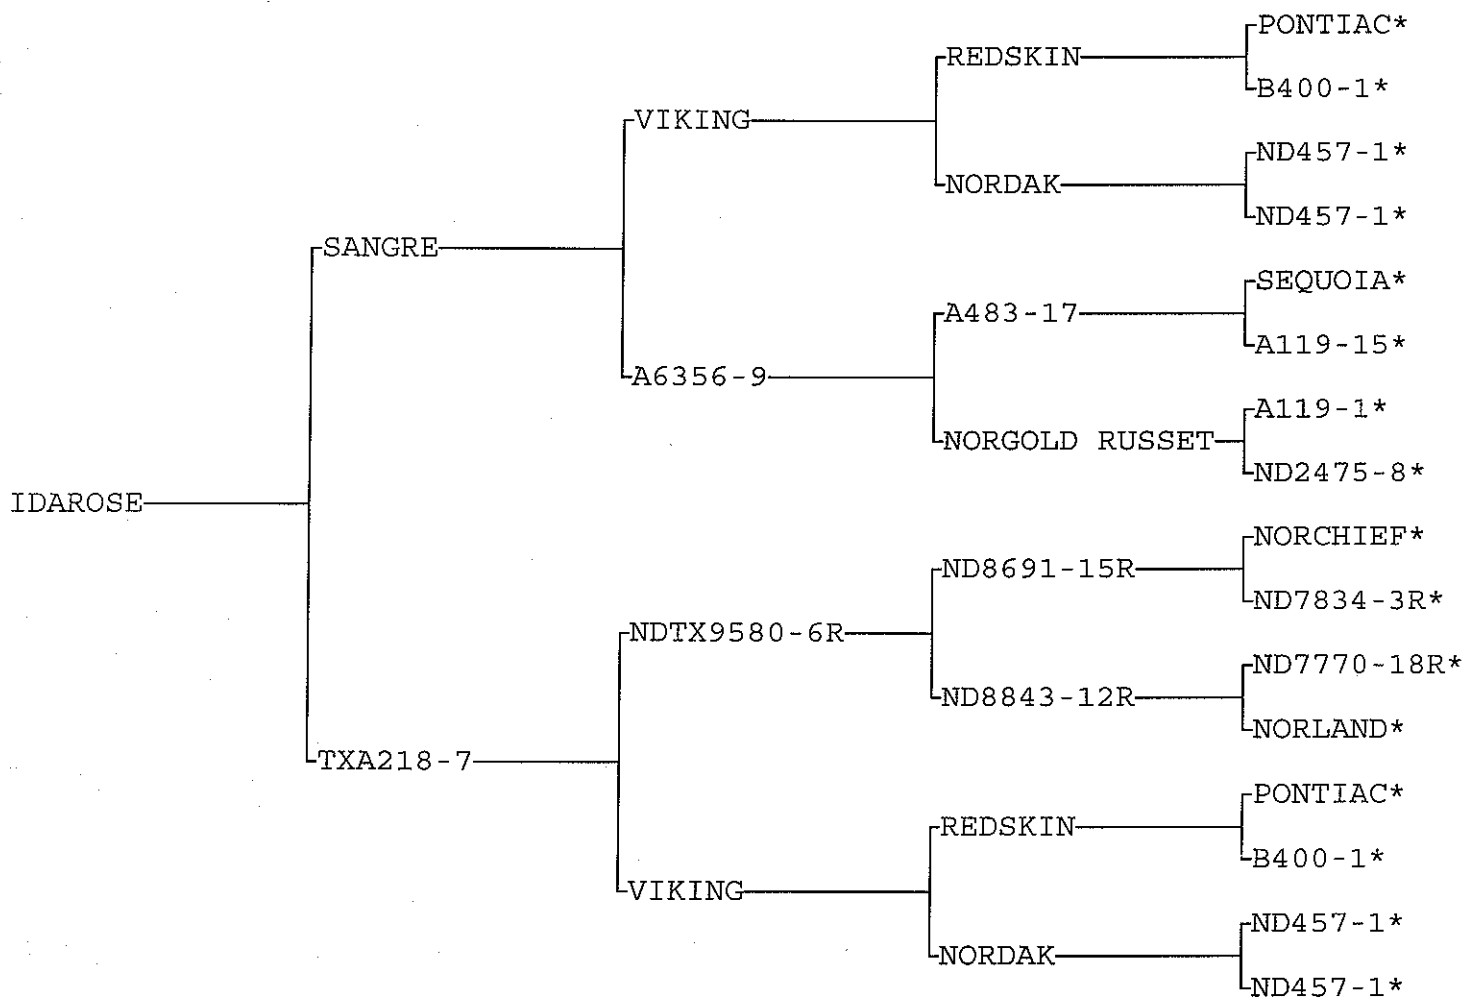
PONTIAC*
REDSKIN
B400-1*
VIKING
ND457-1*
NORDAK
ND457-1*
SANGRE
SEQUOIA*
A483-17
A119-15*
A6356-9
A119-1*
NORGOLD RUSSET
ND2475-8*
IDAROSE
NORCHIEF*
ND8691-15R
ND7834-3R*
NDTX9580-6R
ND7770-18R*
ND8843-12R
NORLAND*
TXA218-7
PONTIAC*
REDSKIN
B400-1*
VIKING
ND457-1*
NORDAK
ND457-1*